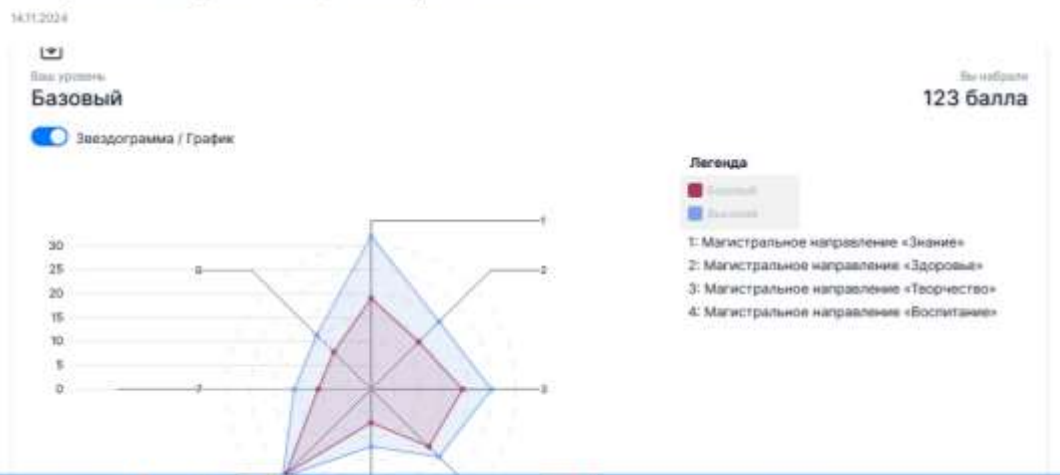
14.11.2024

Ваш уровень
Базовый

Вы набрали
123 балла

Звездограмма / График

Легенда
Базовый
Высокий

1: Магистральное направление «Знание»
2: Магистральное направление «Здоровье»
3: Магистральное направление «Творчество»
4: Магистральное направление «Воспитание»

30
25
20
15
10
5
0

1
2
3
7
8